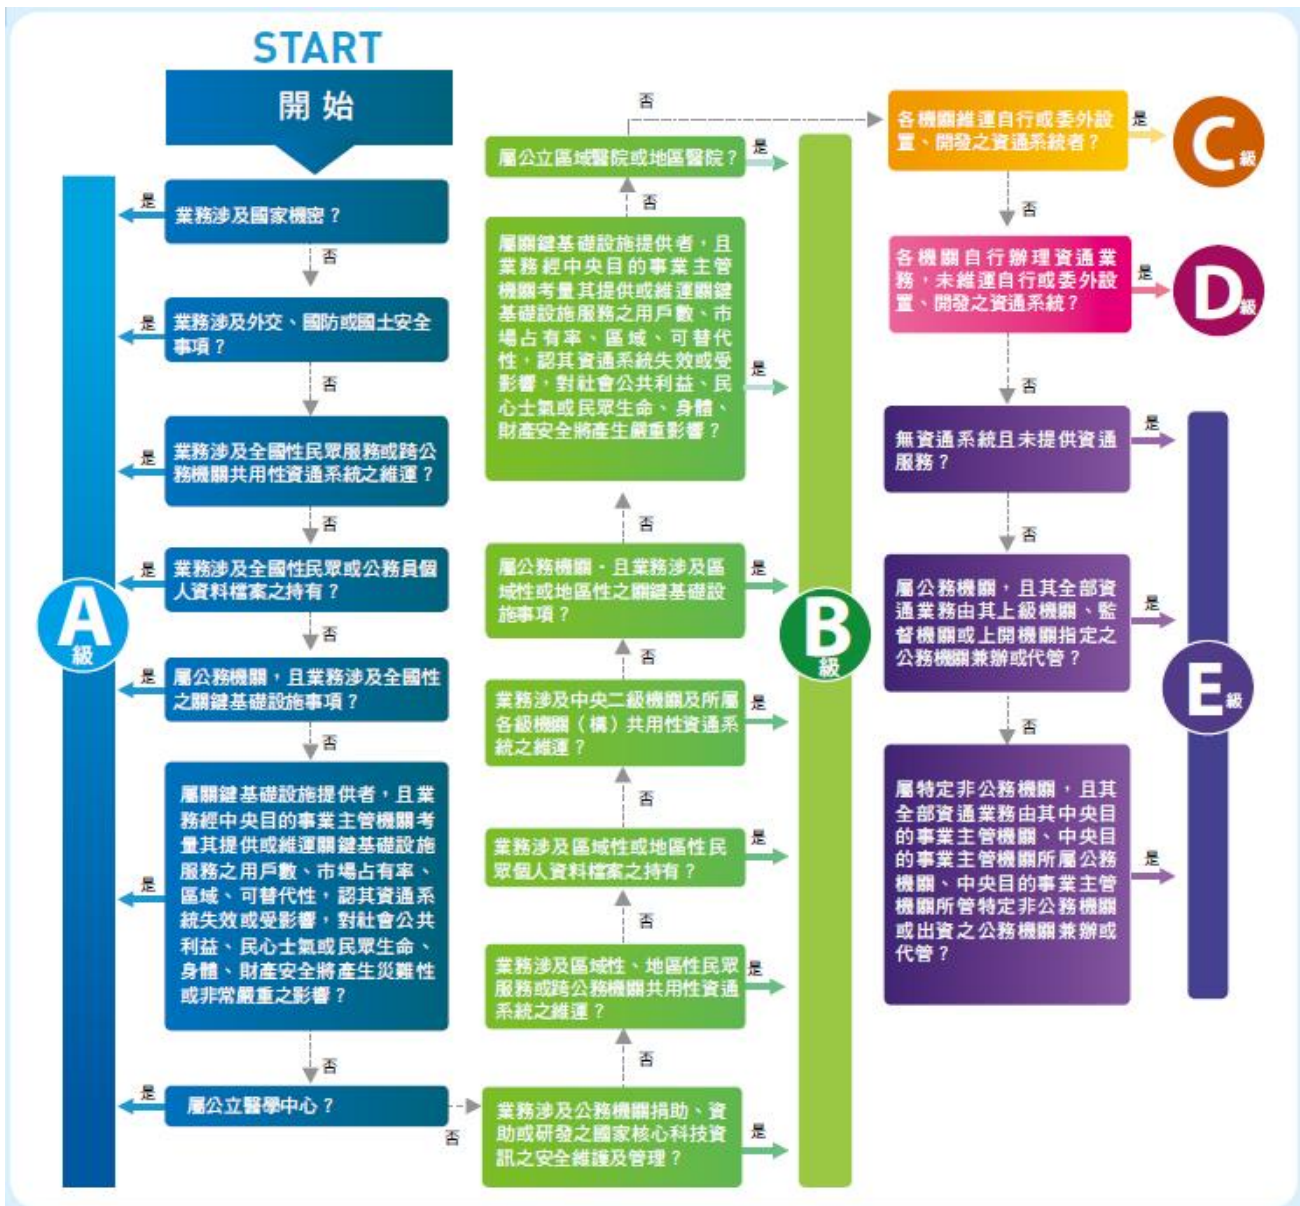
START

開 始

是 業務涉及國家機密？

否

是 業務涉及外交、國防或國土安全事項？

否

是 業務涉及全國性民眾服務或跨公務機關共用性資通系統之維運？

否

是 業務涉及全國性民眾或公務員個人資料檔案之持有？

否

是 屬公務機關，且業務涉及全國性之關鍵基礎設施事項？

否

是 屬關鍵基礎設施提供者，且業務經中央目的事業主管機關考量其提供或維運關鍵基礎設施服務之用戶數、市場占有率、區域、可替代性，認其資通系統失效或受影響，對社會公共利益、民心士氣或民眾生命、身體、財產安全將產生災難性或非常嚴重之影響？

否

是 屬公立醫學中心？

否

A 級

業務涉及公務機關捐助、資助或研發之國家核心科技資訊之安全維護及管理？ 是

否

業務涉及區域性、地區性民眾服務或跨公務機關共用性資通系統之維運？ 是

否

業務涉及區域性或地區性民眾個人資料檔案之持有？ 是

否

業務涉及中央二級機關及所屬各級機關（構）共用性資通系統之維運？ 是

否

屬公務機關，且業務涉及區域性或地區性之關鍵基礎設施事項？ 是

否

屬關鍵基礎設施提供者，且業務經中央目的事業主管機關考量其提供或維運關鍵基礎設施服務之用戶數、市場占有率、區域、可替代性，認其資通系統失效或受影響，對社會公共利益、民心士氣或民眾生命、身體、財產安全將產生嚴重影響？ 是

否

屬公立區域醫院或地區醫院？ 是

否

B 級

各機關維運自行或委外設置、開發之資通系統者？ 是

C 級

否

各機關自行辦理資通業務，未維運自行或委外設置、開發之資通系統？ 是

D 級

否

無資通系統且未提供資通服務？ 是

否

屬公務機關，且其全部資通業務由其上級機關、監督機關或上開機關指定之公務機關兼辦或代管？ 是

否

屬特定非公務機關，且其全部資通業務由其中央目的事業主管機關、中央目的事業主管機關所屬公務機關、中央目的事業主管機關所管特定非公務機關或出資之公務機關兼辦或代管？ 是

E 級